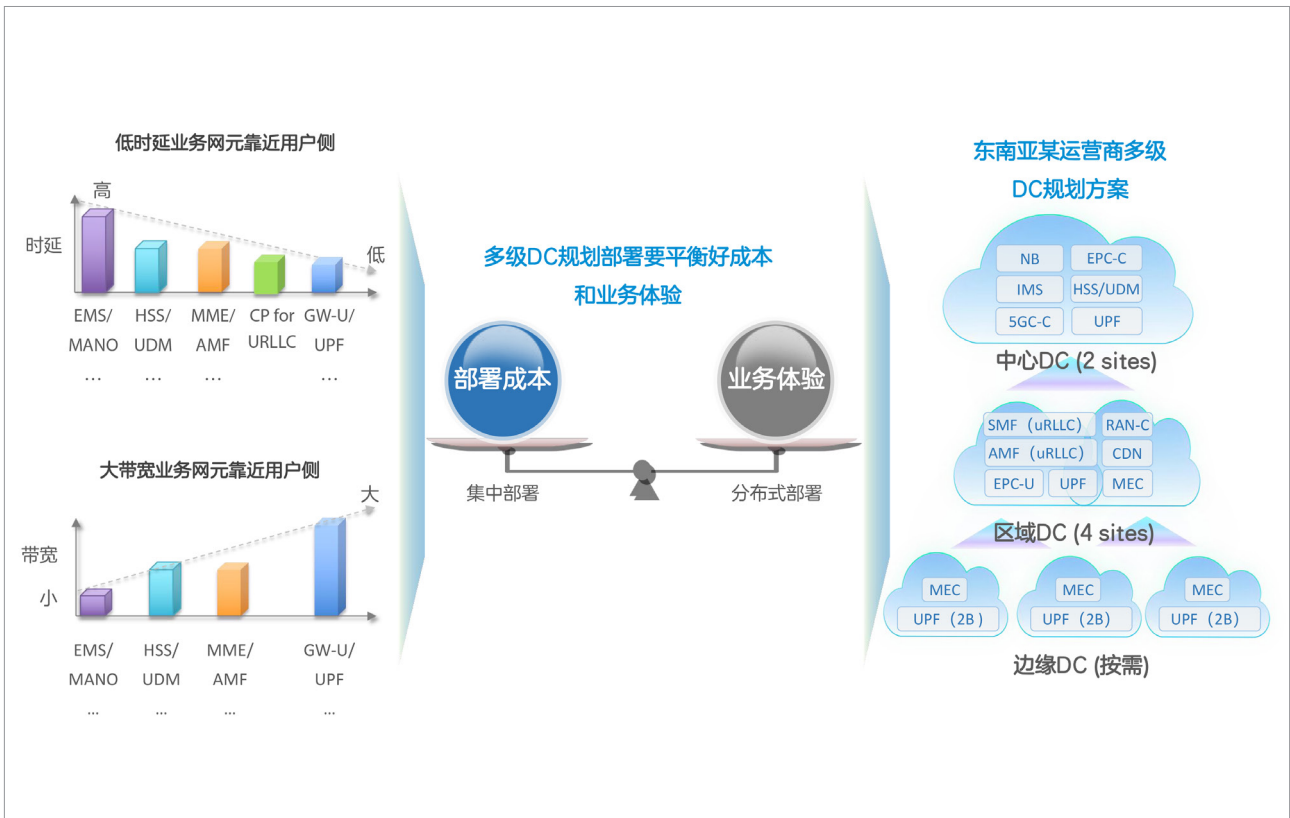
低时延业务网元靠近用户侧

高

时延

低

EMS/ MANO …

HSS/ UDM …

MME/ AMF …

CP for URLLC

GW-U/ UPF …

大带宽业务网元靠近用户侧

大

带宽

小

EMS/ MANO …

HSS/ UDM …

MME/ AMF …

GW-U/ UPF …

多级DC规划部署要平衡好成本和业务体验

部署成本

业务体验

集中部署

分布式部署

东南亚某运营商多级DC规划方案

NB

EPC-C

IMS

HSS/UDM

5GC-C

UPF

中心DC (2 sites)

SMF（uRLLC）

RAN-C

AMF（uRLLC）

CDN

EPC-U

UPF

MEC

区域DC (4 sites)

MEC

UPF（2B）

MEC

UPF（2B）

MEC

UPF（2B）

边缘DC (按需)